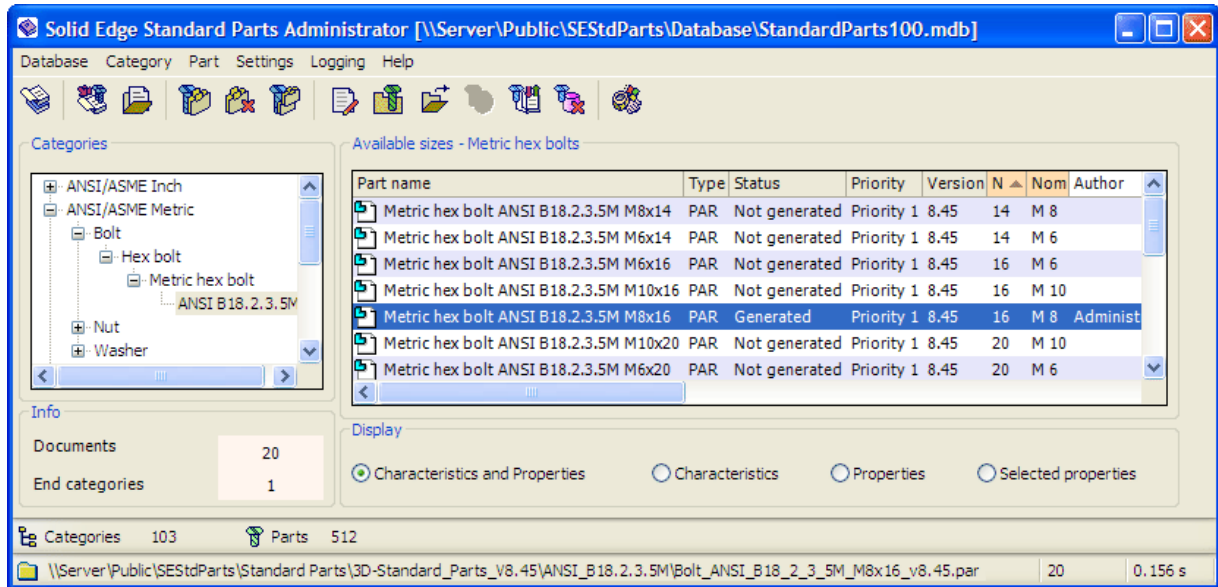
Solid Edge Standard Parts Administrator [\\Server\Public\SEStdParts\Database\StandardParts100.mdb]

Database Category Part Settings Logging Help

Categories

ANSI/ASME Inch
ANSI/ASME Metric
Bolt
Hex bolt
Metric hex bolt
ANSI B18.2.3.5M
Nut
Washer

Available sizes - Metric hex bolts

| Part name | Type | Status | Priority | Version | N | Nom | Author |
|---|---|---|---|---|---|---|---|
| Metric hex bolt ANSI B18.2.3.5M M8x14 | PAR | Not generated | Priority 1 | 8.45 | 14 | M 8 | |
| Metric hex bolt ANSI B18.2.3.5M M6x14 | PAR | Not generated | Priority 1 | 8.45 | 14 | M 6 | |
| Metric hex bolt ANSI B18.2.3.5M M6x16 | PAR | Not generated | Priority 1 | 8.45 | 16 | M 6 | |
| Metric hex bolt ANSI B18.2.3.5M M10x16 | PAR | Not generated | Priority 1 | 8.45 | 16 | M 10 | |
| Metric hex bolt ANSI B18.2.3.5M M8x16 | PAR | Generated | Priority 1 | 8.45 | 16 | M 8 | Administ |
| Metric hex bolt ANSI B18.2.3.5M M10x20 | PAR | Not generated | Priority 1 | 8.45 | 20 | M 10 | |
| Metric hex bolt ANSI B18.2.3.5M M6x20 | PAR | Not generated | Priority 1 | 8.45 | 20 | M 6 | |

Info

Documents 20

End categories 1

Display

Characteristics and Properties
Characteristics
Properties
Selected properties

Categories 103 Parts 512

\\Server\Public\SEStdParts\Standard Parts\3D-Standard_Parts_V8.45\ANSI_B18.2.3.5M\Bolt_ANSI_B18_2_3_5M_M8x16_v8.45.par 20 0.156 s